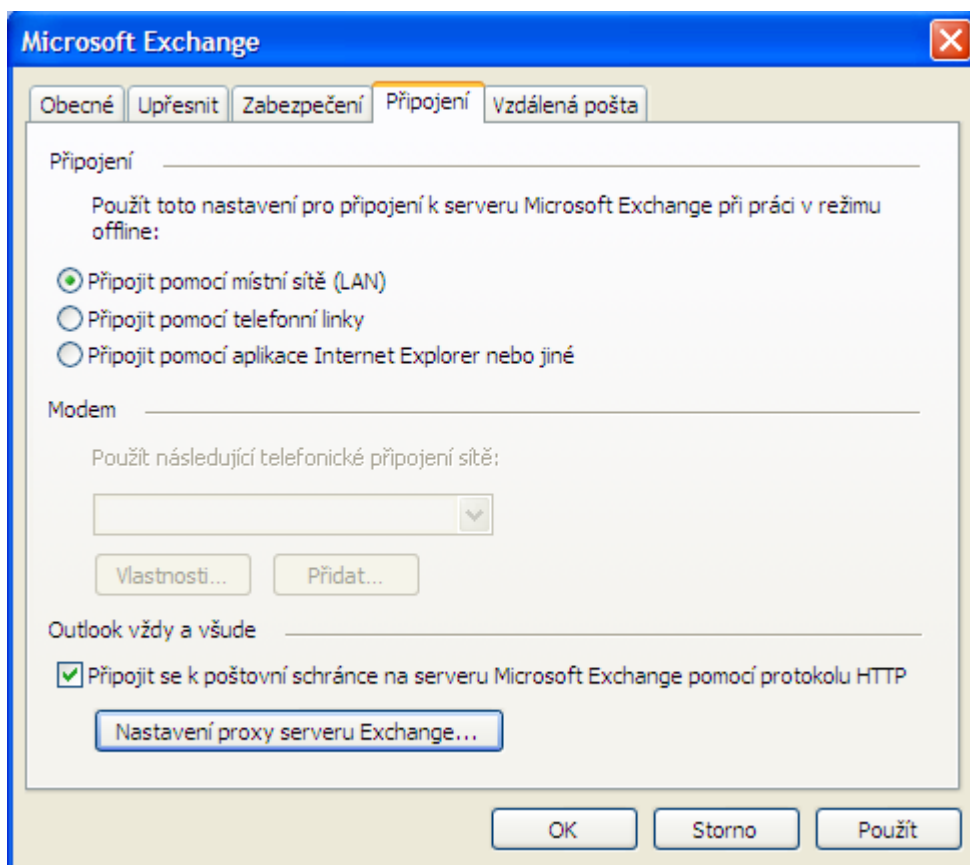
Microsoft Exchange

Obecné | Upřesnit | Zabezpečení | Připojení | Vzdálená pošta

Připojení

Použít toto nastavení pro připojení k serveru Microsoft Exchange při práci v režimu offline:

Připojit pomocí místní sítě (LAN)
Připojit pomocí telefonní linky
Připojit pomocí aplikace Internet Explorer nebo jiné

Modem

Použít následující telefonické připojení sítě:

Vlastnosti... Přidat...

Outlook vždy a všude

Připojit se k poštovní schránce na serveru Microsoft Exchange pomocí protokolu HTTP

Nastavení proxy serveru Exchange...

OK Storno Použít